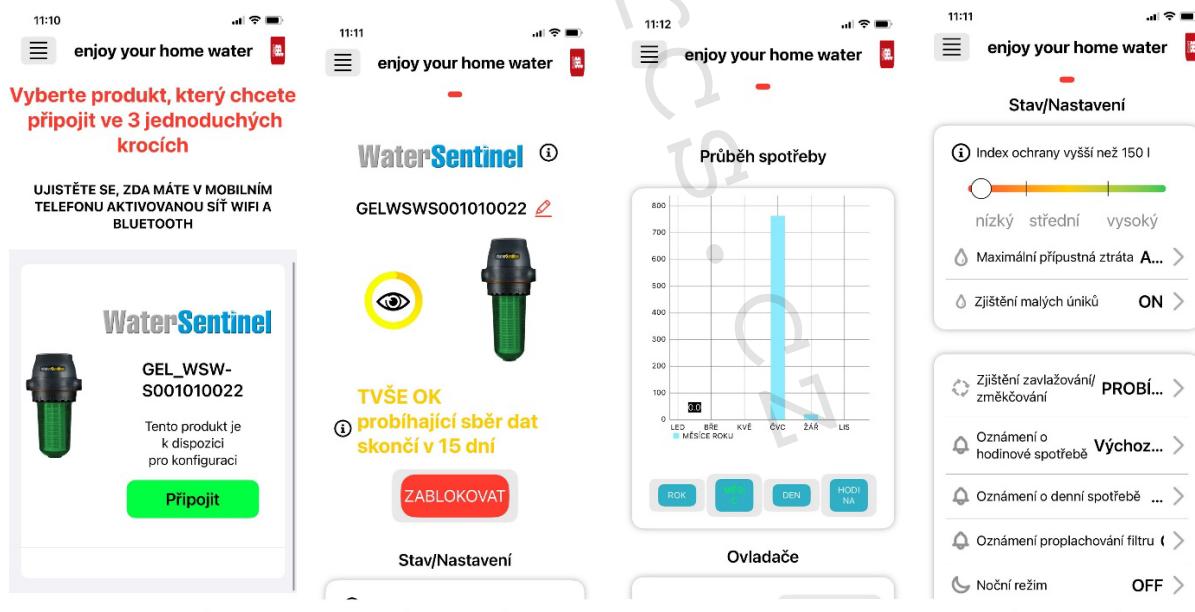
11:10

enjoy your home water

Vyberte produkt, který chcete připojit ve 3 jednoduchých krocích

UJISTĚTE SE, ZDA MÁTE V MOBILNÍM TELEFONU AKTIVOVANOU SÍŤ WIFI A BLUETOOTH

WaterSentinel

GEL_WSW-S001010022

Tento produkt je k dispozici pro konfiguraci

Připojit

11:11

enjoy your home water

WaterSentinel

GELWSWS001010022

TVŠE OK probíhající sběr dat skončí v 15 dní

ZABLOKOVAT

Stav/Nastavení

11:12

enjoy your home water

Průběh spotřeby

800
700
600
500
400
300
200
100
0

0.0

LED BŘE KVĚ ČVC ŽÁŘ LIS

MĚSÍCE ROKU

ROK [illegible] DEN HODINA

Ovladače

11:11

enjoy your home water

Stav/Nastavení

Index ochrany vyšší než 150 l

nízký střední vysoký

Maximální přípustná ztráta A...

Zjištění malých úniků ON

Zjištění zavlažování/změkčování PROBÍ...

Oznámení o hodinové spotřebě Výchoz...

Oznámení o denní spotřebě ...

Oznámení proplachování filtru

Noční režim OFF